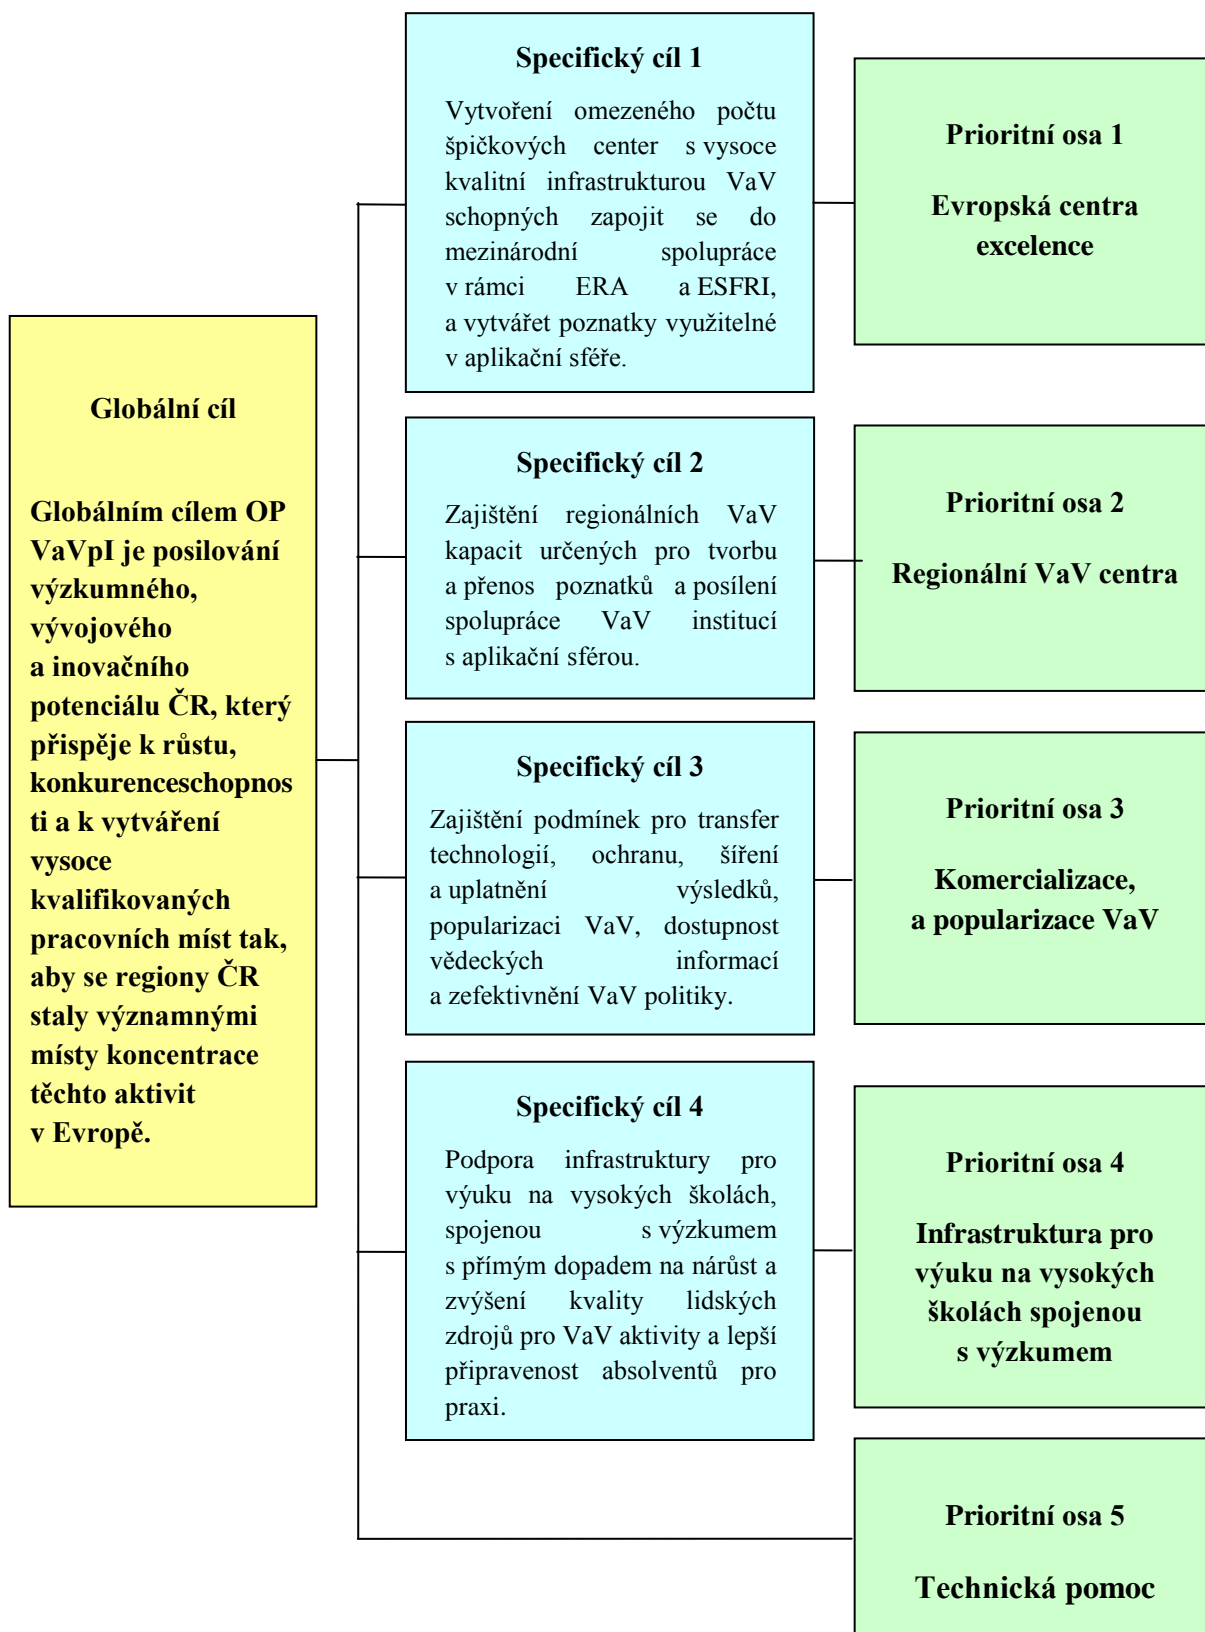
Globální cíl

Globálním cílem OP VaVpI je posilování výzkumného, vývojového a inovačního potenciálu ČR, který přispěje k růstu, konkurenceschopnosti a k vytváření vysoce kvalifikovaných pracovních míst tak, aby se regiony ČR staly významnými místy koncentrace těchto aktivit v Evropě.

Specifický cíl 1

Vytvoření omezeného počtu špičkových center s vysoce kvalitní infrastrukturou VaV schopných zapojit se do mezinárodní spolupráce v rámci ERA a ESFRI, a vytvářet poznatky využitelné v aplikační sféře.

Prioritní osa 1

Evropská centra excelence

Specifický cíl 2

Zajištění regionálních VaV kapacit určených pro tvorbu a přenos poznatků a posílení spolupráce VaV institucí s aplikační sférou.

Prioritní osa 2

Regionální VaV centra

Specifický cíl 3

Zajištění podmínek pro transfer technologií, ochranu, šíření a uplatnění výsledků, popularizaci VaV, dostupnost vědeckých informací a zefektivnění VaV politiky.

Prioritní osa 3

Komercializace, a popularizace VaV

Specifický cíl 4

Podpora infrastruktury pro výuku na vysokých školách, spojenou s výzkumem s přímým dopadem na nárůst a zvýšení kvality lidských zdrojů pro VaV aktivity a lepší připravenost absolventů pro praxi.

Prioritní osa 4

Infrastruktura pro výuku na vysokých školách spojenou s výzkumem

Prioritní osa 5

Technická pomoc